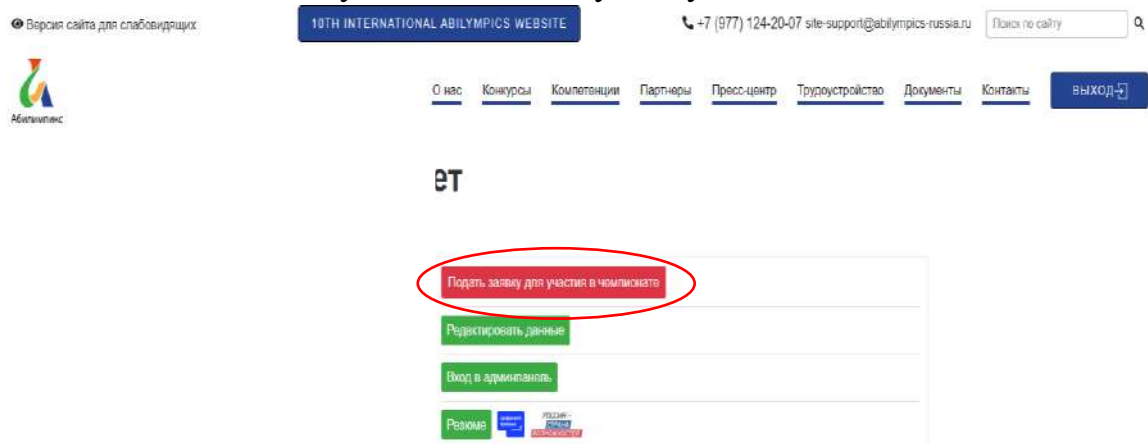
Версия сайта для слабовидящих

10TH INTERNATIONAL ABILYMPICS WEBSITE

+7 (977) 124-20-07 site-support@abilympics-russia.ru

Поиск по сайту

Абилимпикс

О нас Конкурсы Компетенции Партнеры Пресс-центр Трудоустройство Документы Контакты

ВЫХОД

ет

Подать заявку для участия в чемпионате

Редактировать данные

Вход в админпанель

Резюме

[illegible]

РОССИЯ – СТРАНА ВОЗМОЖНОСТЕЙ